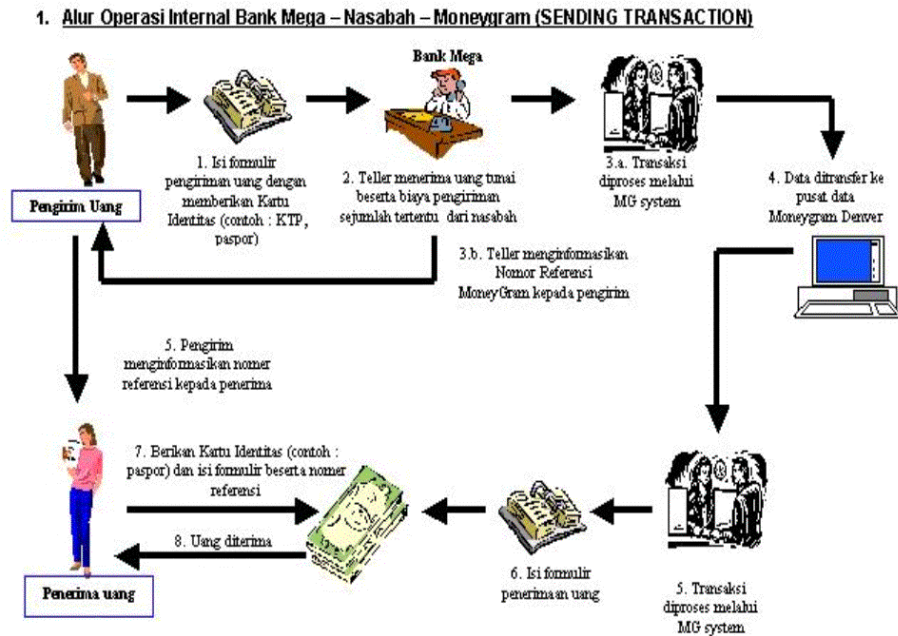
1. Alur Operasi Internal Bank Mega – Nasabah – Moneygram (SENDING TRANSACTION)

Bank Mega

Pengirim Uang

1. Isi formulir pengiriman uang dengan memberikan Kartu Identitas (contoh : KTP, paspor)

2. Teller menerima uang tunai beserta biaya pengiriman sejumlah tertentu dari nasabah

3.a. Transaksi diproses melalui MG system

4. Data ditransfer ke pusat data Moneygram Denver

3.b. Teller menginformasikan Nomor Referensi MoneyGram kepada pengirim

5. Pengirim menginformasikan nomer referensi kepada penerima

7. Berikan Kartu Identitas (contoh : paspor) dan isi formulir beserta nomer referensi

8. Uang diterima

Penerima uang

6. Isi formulir penerimaan uang

5. Transaksi diproses melalui MG system